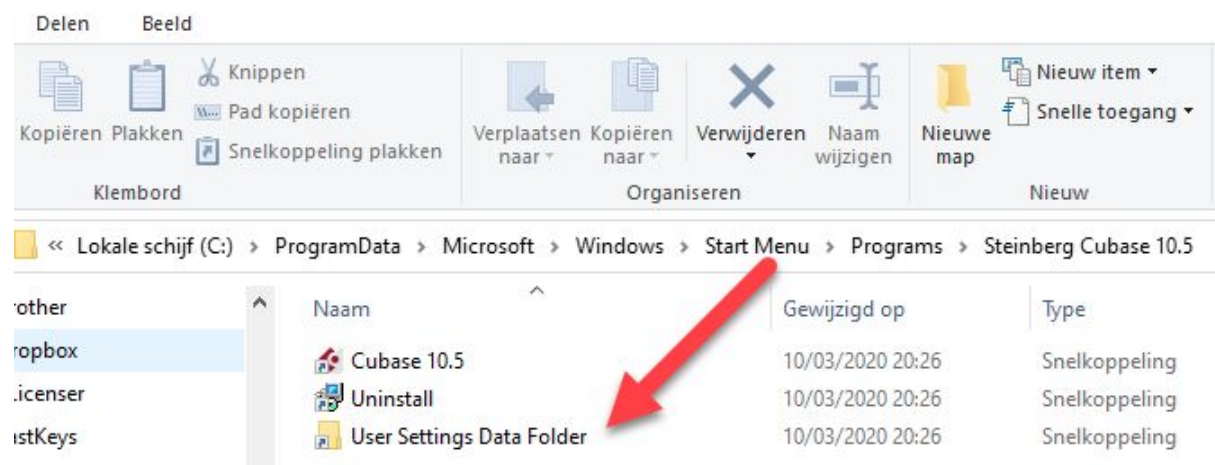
Delen Beeld

Kopiëren Plakken Knippen Pad kopiëren Snelkoppeling plakken
Klembord

Verplaatsen naar Kopiëren naar Verwijderen Naam wijzigen
Organiseren

Nieuwe map Nieuw item Snelle toegang
Nieuw

« Lokale schijf (C:) › ProgramData › Microsoft › Windows › Start Menu › Programs › Steinberg Cubase 10.5

rother
ropbox
.icenser
ıstKeys

| Naam | Gewijzigd op | Type |
|---|---|---|
| Cubase 10.5 | 10/03/2020 20:26 | Snelkoppeling |
| Uninstall | 10/03/2020 20:26 | Snelkoppeling |
| User Settings Data Folder | 10/03/2020 20:26 | Snelkoppeling |